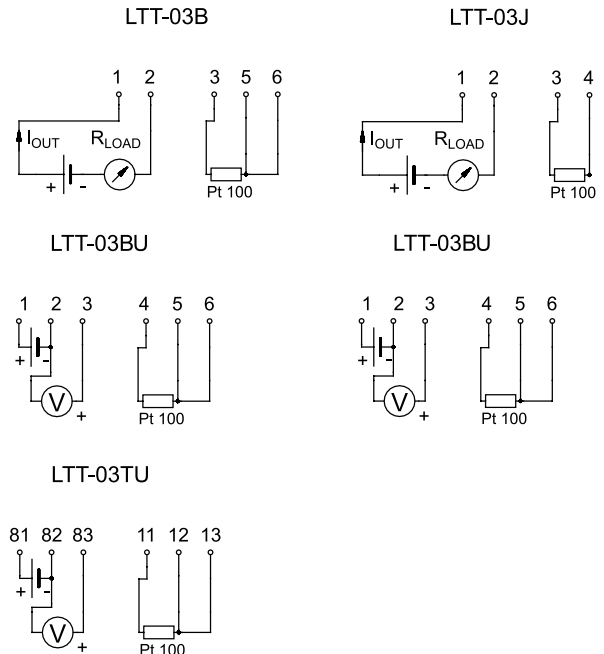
LTT-03B

1 2

$I_{OUT}$ $R_{LOAD}$

+ -

3 5 6

Pt 100

LTT-03J

1 2

$I_{OUT}$ $R_{LOAD}$

+ -

3 4

Pt 100

LTT-03BU

1 2 3

+ -

V +

4 5 6

Pt 100

LTT-03BU

1 2 3

+ -

V +

4 5 6

Pt 100

LTT-03TU

81 82 83

+ -

V +

11 12 13

Pt 100